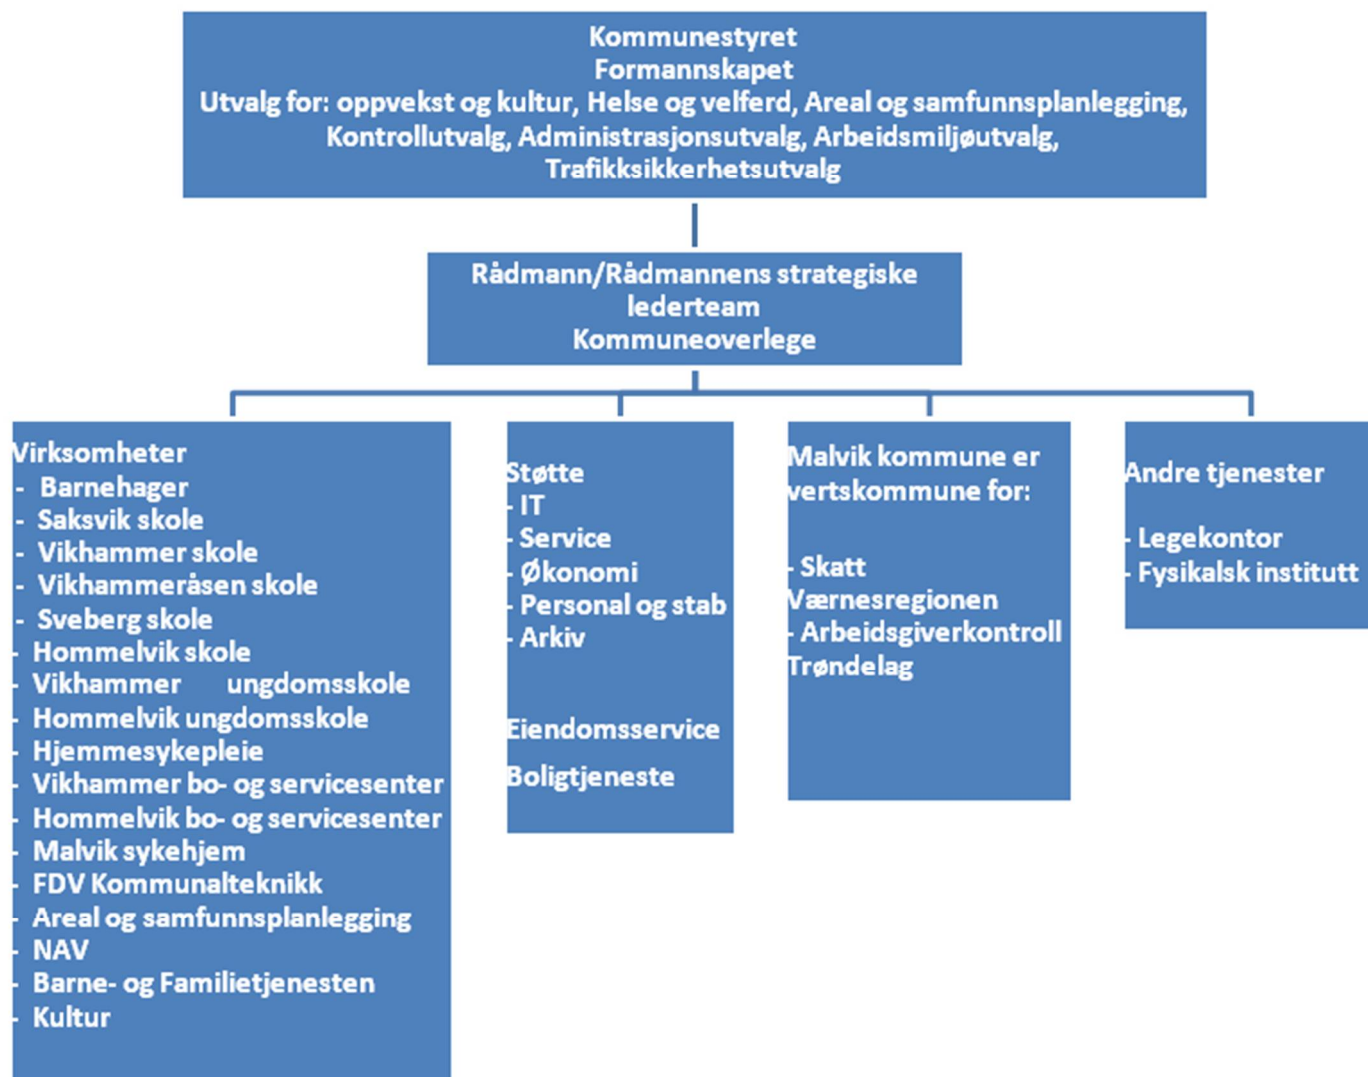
Kommunestyret
Formannskapet
Utvalg for: oppvekst og kultur, Helse og velferd, Areal og samfunnsplanlegging, Kontrollutvalg, Administrasjonsutvalg, Arbeidsmiljøutvalg, Trafikksikkerhetsutvalg

Rådmann/Rådmannens strategiske lederteam
Kommuneoverlege

Virksomheter
- Barnehager
- Saksvik skole
- Vikhammer skole
- Vikhammeråsen skole
- Sveberg skole
- Hommelvik skole
- Vikhammer ungdomsskole
- Hommelvik ungdomsskole
- Hjemmesykepleie
- Vikhammer bo- og servicesenter
- Hommelvik bo- og servicesenter
- Malvik sykehjem
- FDV Kommunalteknikk
- Areal og samfunnsplanlegging
- NAV
- Barne- og Familietjenesten
- Kultur

Støtte
- IT
- Service
- Økonomi
- Personal og stab
- Arkiv

Eiendomsservice
Boligtjeneste

Malvik kommune er vertskommune for:

- Skatt Værnesregionen
- Arbeidsgiverkontroll Trøndelag

Andre tjenester

- Legekontor
- Fysikalsk institutt